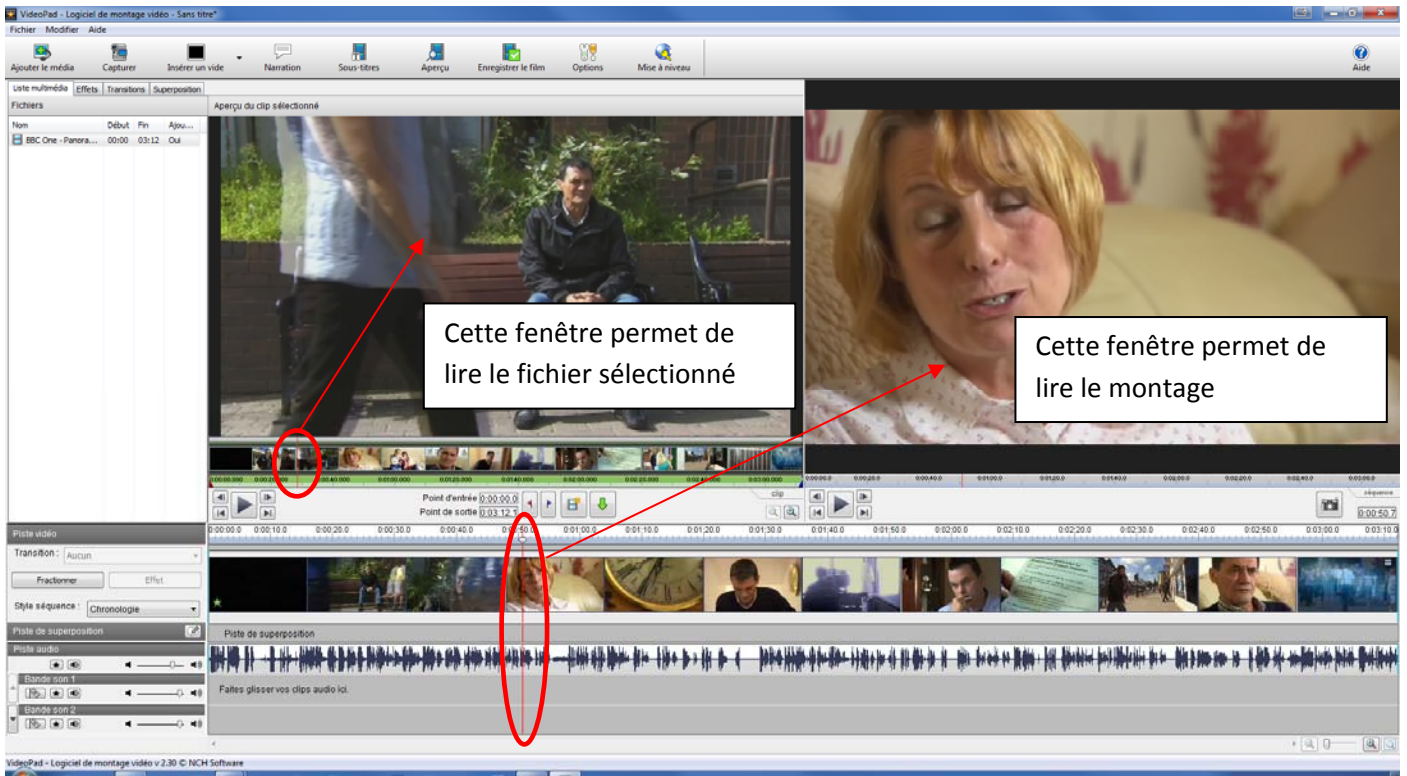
VideoPad - Logiciel de montage vidéo - Sans titre*

Fichier Modifier Aide

Ajouter le média Capturer Insérer un vide Narration Sous-titres Aperçu Enregistrer le film Options Mise à niveau Aide

Liste multimédia Effets Transitions Superposition

Fichiers

| Nom | Début | Fin | Ajou... |
|---|---|---|---|
| BBC One - Panora... | 00:00 | 03:12 | Oui |

Aperçu du clip sélectionné

Cette fenêtre permet de lire le fichier sélectionné

Cette fenêtre permet de lire le montage

Point d'entrée 0:00:00.0
Point de sortie 0:03:12.1

clip

séquence

0:00:50.7

Piste vidéo

Transition : Aucun

Fractionner Effet

Style séquence : Chronologie

Piste de superposition

Piste audio

Bande son 1

Bande son 2

0:00:00.0 0:00:10.0 0:00:20.0 0:00:30.0 0:00:40.0 0:00:50.0 0:01:00.0 0:01:10.0 0:01:20.0 0:01:30.0 0:01:40.0 0:01:50.0 0:02:00.0 0:02:10.0 0:02:20.0 0:02:30.0 0:02:40.0 0:02:50.0 0:03:00.0 0:03:10.0

Piste de superposition

Faites glisser vos clips audio ici.

VideoPad - Logiciel de montage vidéo v 2.30 © NCH Software